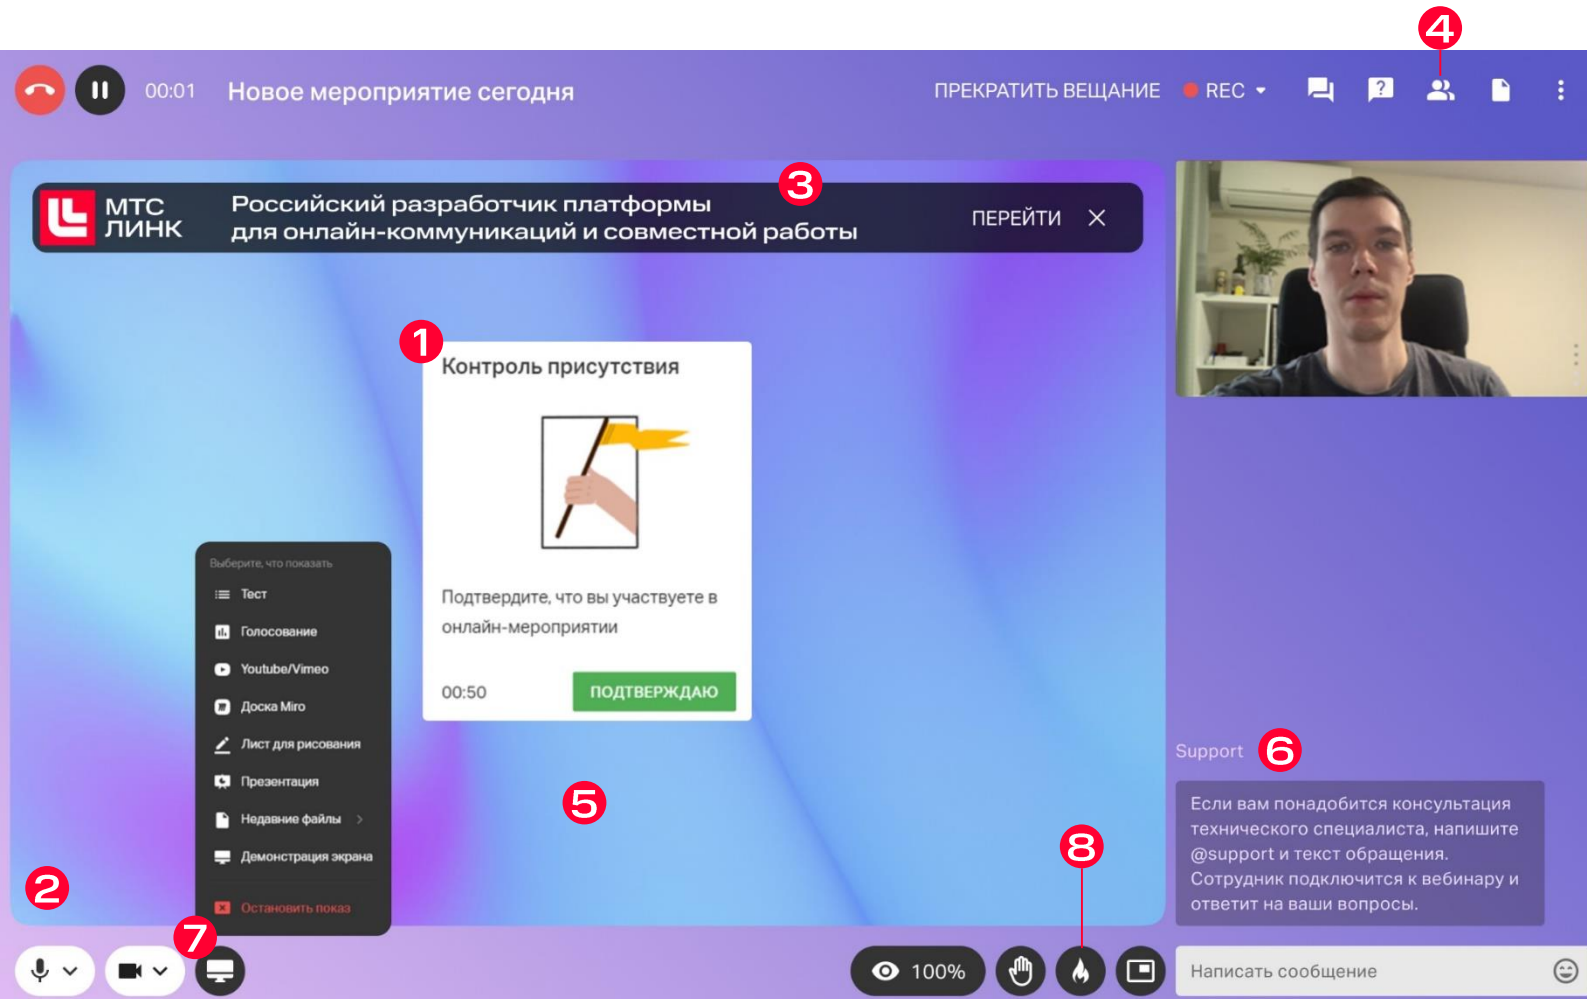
00:01 Новое мероприятие сегодня

ПРЕКРАТИТЬ ВЕЩАНИЕ REC

4

МТС ЛИНК

Российский разработчик платформы для онлайн-коммуникаций и совместной работы

3

ПЕРЕЙТИ

1

Контроль присутствия

Подтвердите, что вы участвуете в онлайн-мероприятии

00:50

ПОДТВЕРЖДАЮ

Выберите, что показать

Тест

Голосование

Youtube/Vimeo

Доска Miro

Лист для рисования

Презентация

Недавние файлы

Демонстрация экрана

Остановить показ

5

2

7

8

100%

Support

6

Если вам понадобится консультация технического специалиста, напишите @support и текст обращения. Сотрудник подключится к вебинару и ответит на ваши вопросы.

Написать сообщение